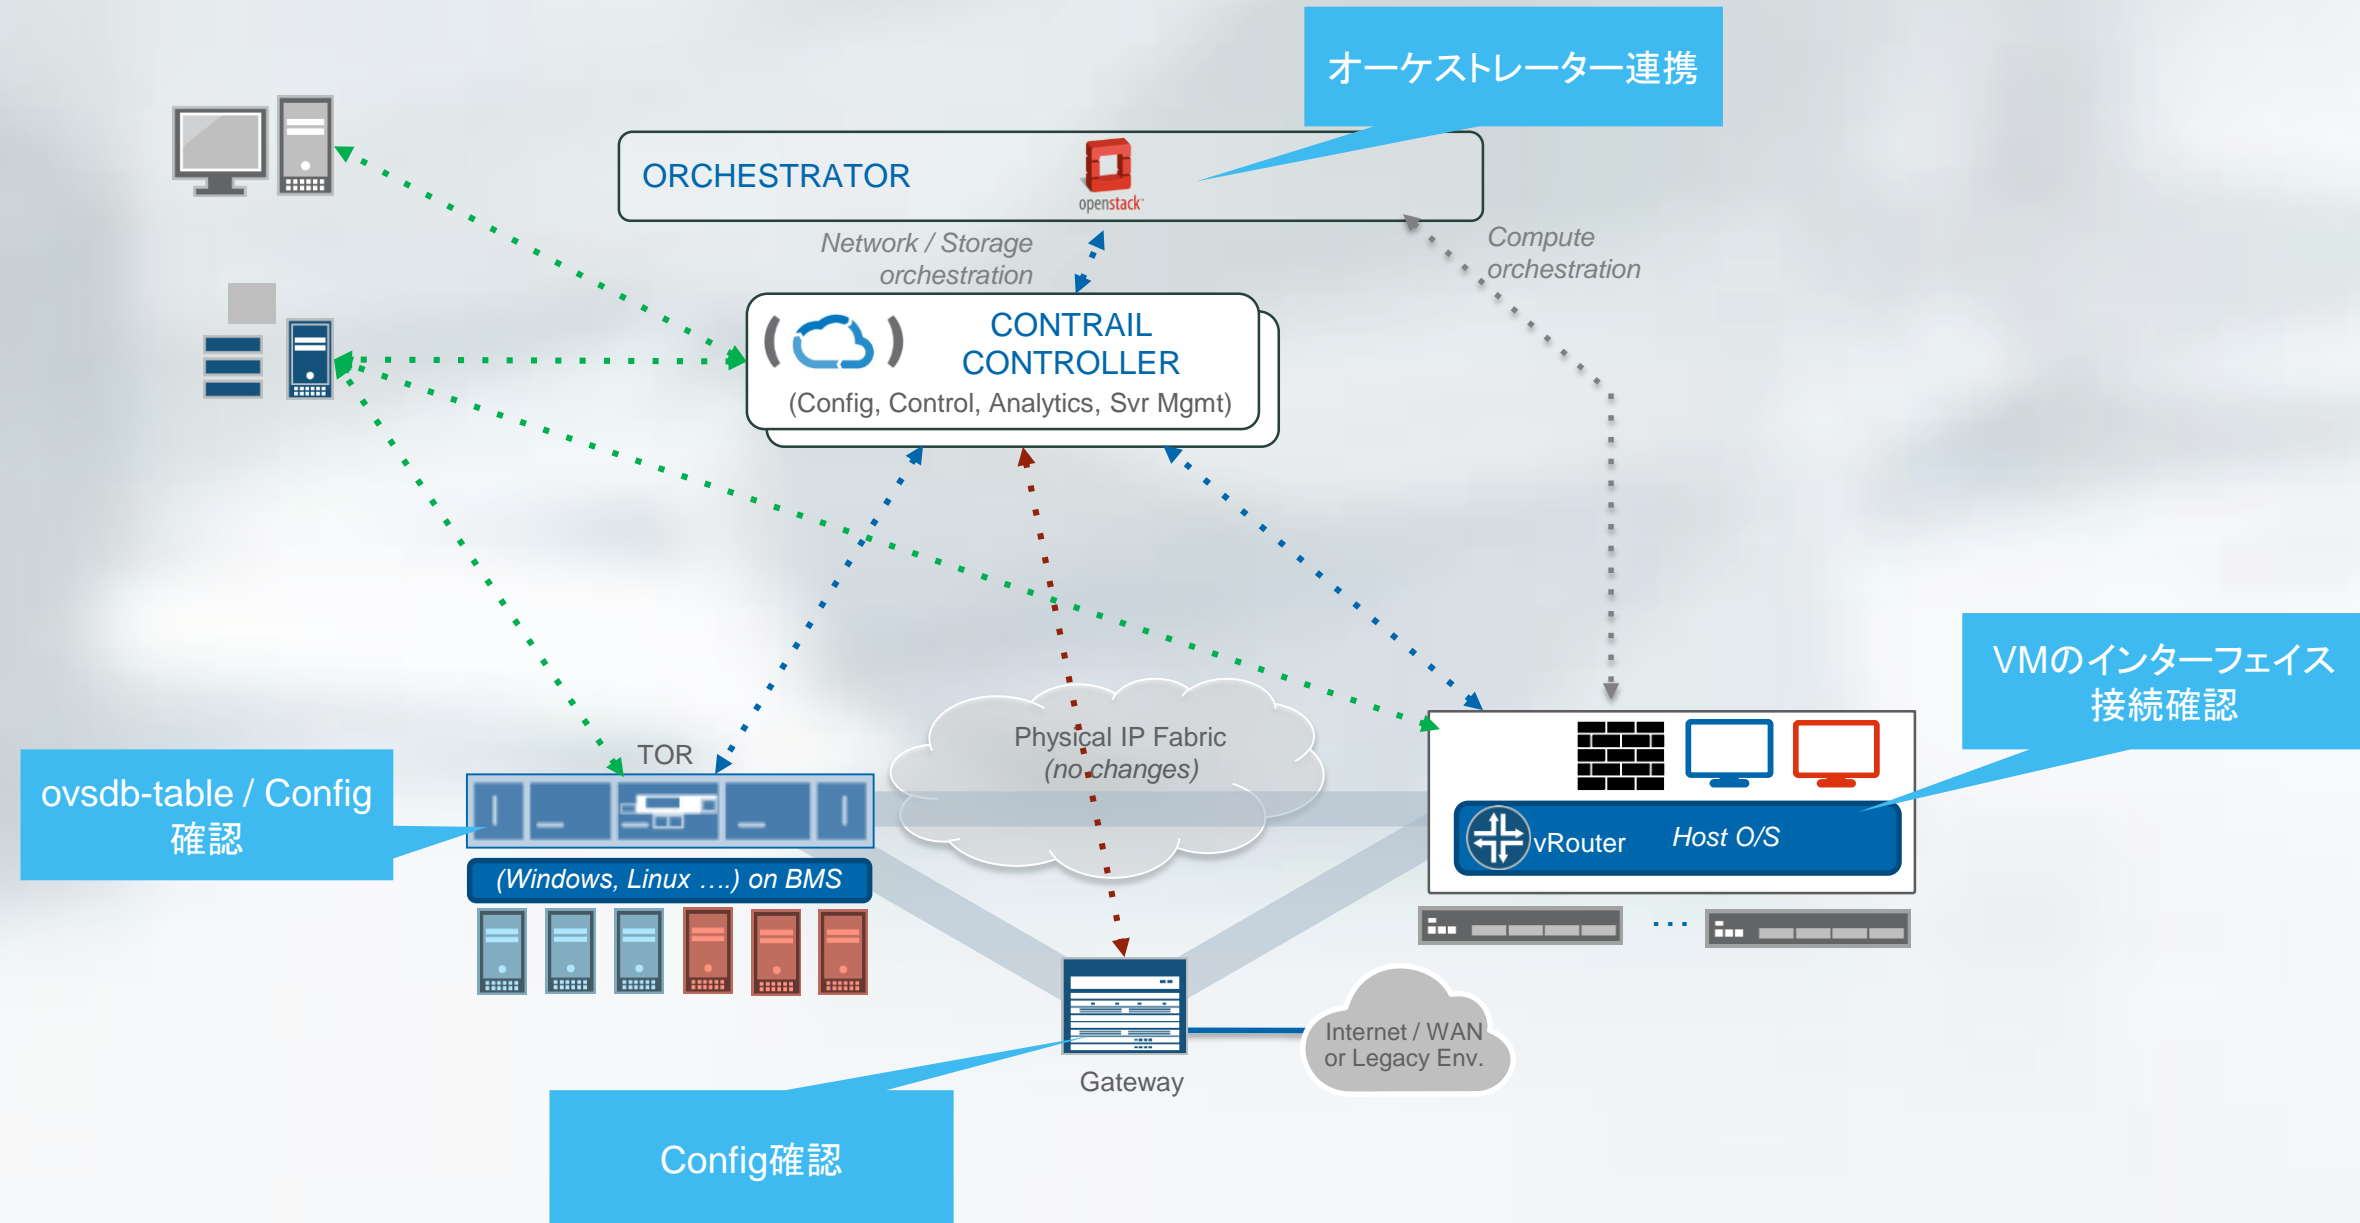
オーケストレーター連携

ORCHESTRATOR

openstack

Network / Storage orchestration

Compute orchestration

CONTRAIL CONTROLLER

(Config, Control, Analytics, Svr Mgmt)

VMのインターフェイス接続確認

TOR

ovsdb-table / Config 確認

Physical IP Fabric (no changes)

(Windows, Linux ….) on BMS

vRouter

Host O/S

Internet / WAN or Legacy Env.

Gateway

Config確認